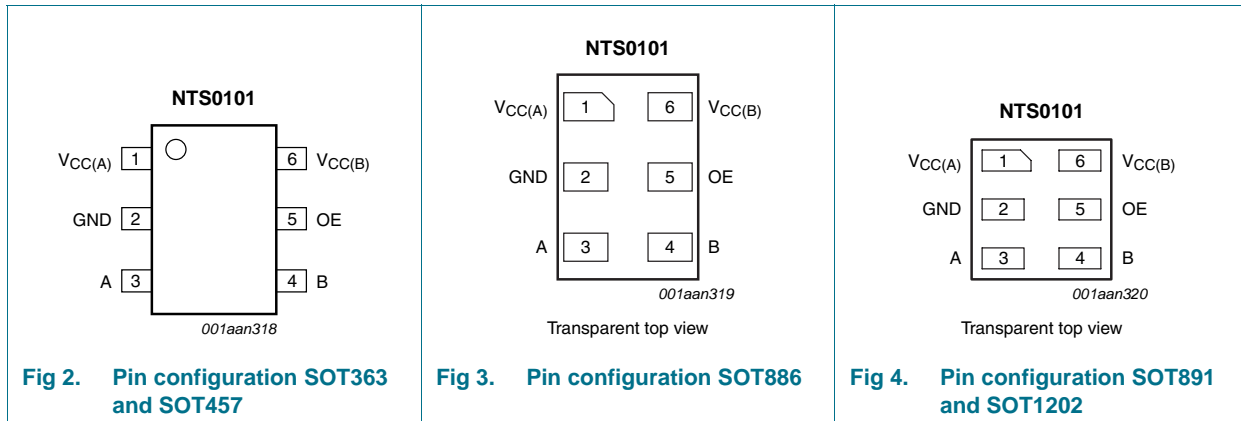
NTS0101

$V_{CC(A)}$ 1
GND 2
A 3
6 $V_{CC(B)}$
5 OE
4 B

001aan318

Fig 2. Pin configuration SOT363 and SOT457

NTS0101

$V_{CC(A)}$ 1
6 $V_{CC(B)}$
GND 2
5 OE
A 3
4 B

001aan319

Transparent top view

Fig 3. Pin configuration SOT886

NTS0101

$V_{CC(A)}$ 1
6 $V_{CC(B)}$
GND 2
5 OE
A 3
4 B

001aan320

Transparent top view

Fig 4. Pin configuration SOT891 and SOT1202